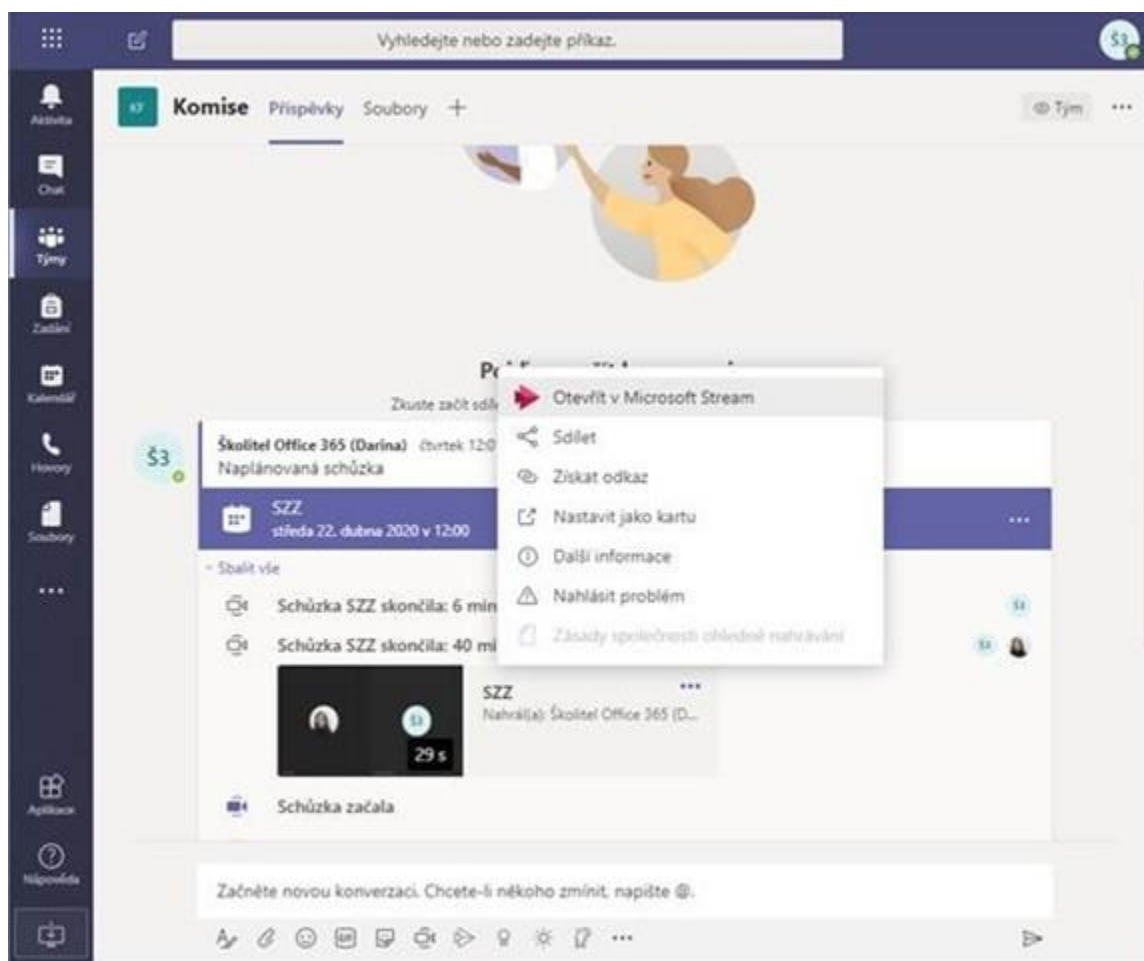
Vyhledejte nebo zadejte příkaz.

Š3

Aktivita
Chat
Týmy
Zadání
Kalendář
Hovory
Soubory
...
Aplikace
Nápověda

KF
Komise Příspěvky Soubory +
Tým ...

Po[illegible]
Zkuste začít sdíle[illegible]

Š3
Školitel Office 365 (Darina) čtvrtek 12:0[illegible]
Naplánovaná schůzka

SZZ
středa 22. dubna 2020 v 12:00
...

- Sbalit vše
Schůzka SZZ skončila: 6 min
Schůzka SZZ skončila: 40 mi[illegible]

SZZ
Nahrál(a): Školitel Office 365 (D...
29 s

Schůzka začala

Otevřít v Microsoft Stream
Sdílet
Získat odkaz
Nastavit jako kartu
Další informace
Nahlásit problém
Zásady společnosti ohledně nahrávání

Začněte novou konverzaci. Chcete-li někoho zmínit, napište @.
...